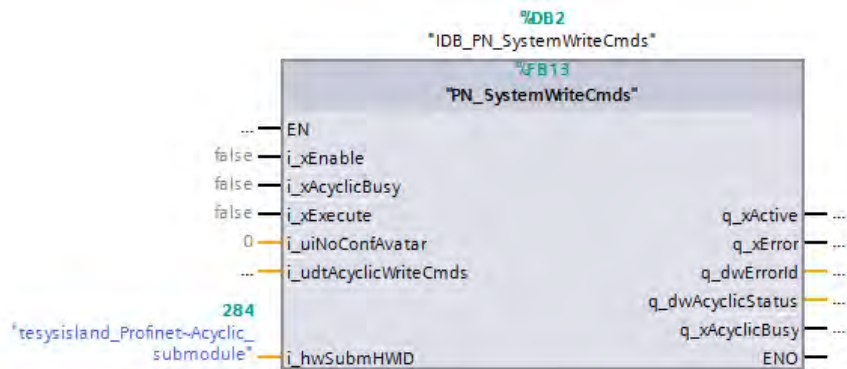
%DB2
"IDB_PN_SystemWriteCmds"

%FB13
"PN_SystemWriteCmds"

... EN
false i_xEnable
false i_xAcyclicBusy
false i_xExecute
0 i_uiNoConfAvatar
... i_udtAcyclicWriteCmds
284
"tesysisland_Profinet~Acyclic_submodule" i_hwSubmHWID

q_xActive ...
q_xError ...
q_dwErrorId ...
q_dwAcyclicStatus ...
q_xAcyclicBusy ...
ENO